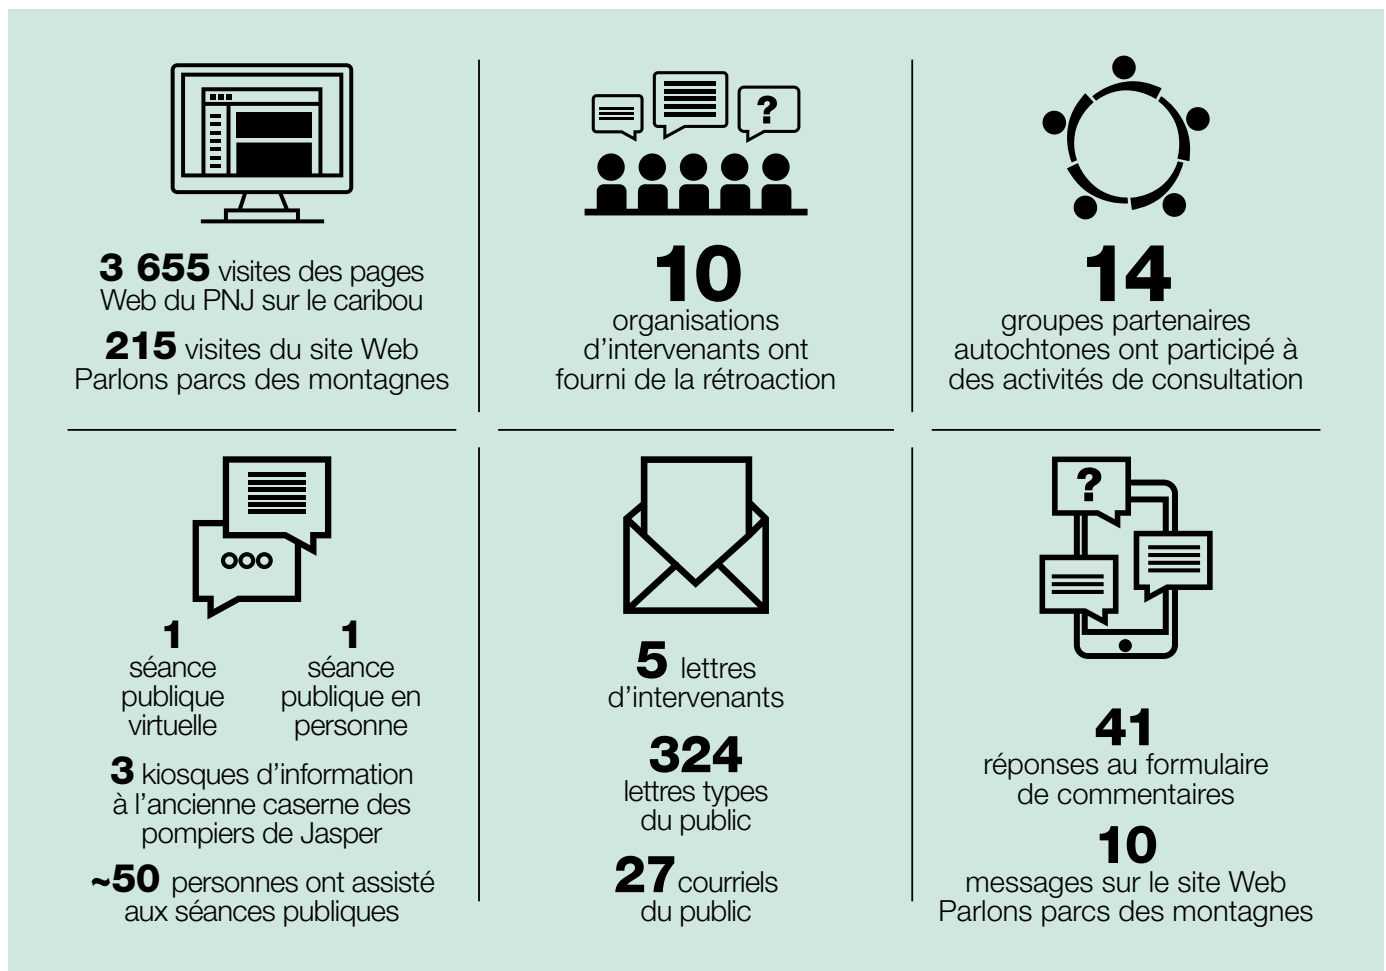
**3 655** visites des pages Web du PNJ sur le caribou

**215** visites du site Web Parlons parcs des montagnes

**10**
organisations d'intervenants ont fourni de la rétroaction

**14**
groupes partenaires autochtones ont participé à des activités de consultation

?

ooo

**1**
séance publique virtuelle

**1**
séance publique en personne

**3** kiosques d'information à l'ancienne caserne des pompiers de Jasper

**~50** personnes ont assisté aux séances publiques

**5** lettres d'intervenants

**324**
lettres types du public

**27** courriels du public

?

**41**
réponses au formulaire de commentaires

**10**
messages sur le site Web Parlons parcs des montagnes